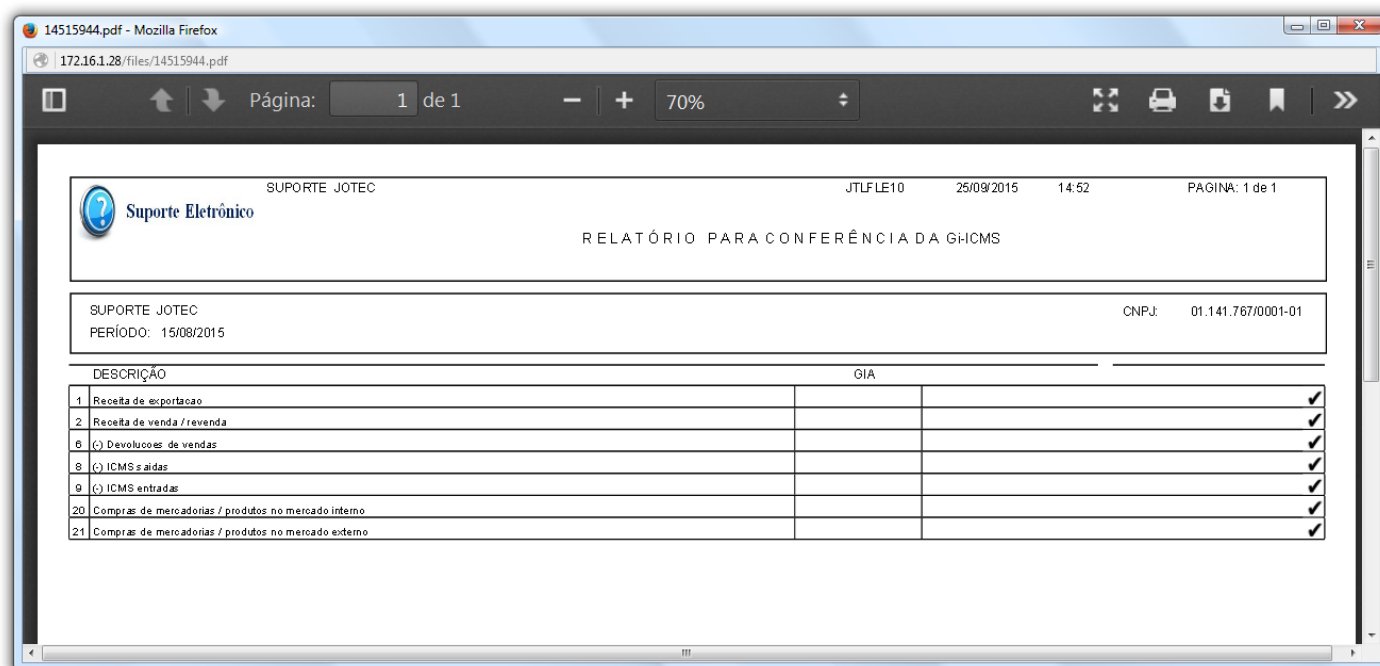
14515944.pdf - Mozilla Firefox

172.16.1.28/files/14515944.pdf

Página: 1 de 1

70%

Suporte Eletrônico

SUPORTE JOTEC JTLFLE10 25/09/2015 14:52 PAGINA: 1 de 1

RELATÓRIO PARA CONFERÊNCIA DA Gi-ICMS

SUPORTE JOTEC
PERÍODO: 15/08/2015

CNPJ: 01.141.767/0001-01

| DESCRIÇÃO | | GIA | | |
|---|---|---|---|---|
| 1 | Receita de exportacao | | | ✔ |
| 2 | Receita de venda / revenda | | | ✔ |
| 6 | (-) Devolucoes de vendas | | | ✔ |
| 8 | (-) ICMS saidas | | | ✔ |
| 9 | (-) ICMS entradas | | | ✔ |
| 20 | Compras de mercadorias / produtos no mercado interno | | | ✔ |
| 21 | Compras de mercadorias / produtos no mercado externo | | | ✔ |